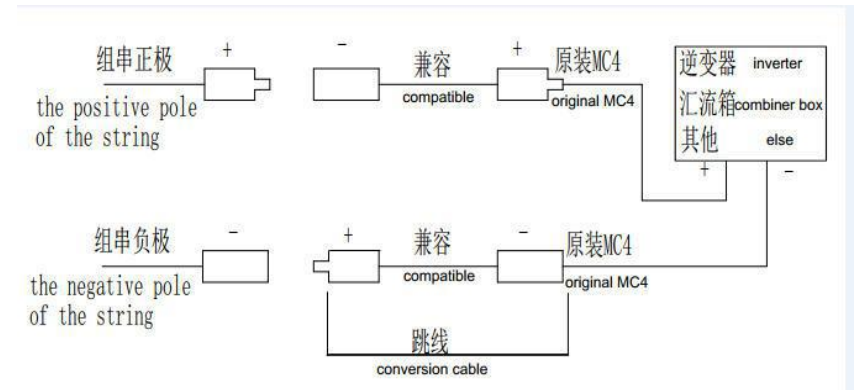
组串正极 +
the positive pole of the string

- 兼容 + 原装MC4
compatible original MC4

逆变器 inverter
汇流箱 combiner box
其他 else
+ -

组串负极 -
the negative pole of the string

+ 兼容 - 原装MC4
compatible original MC4

跳线
conversion cable